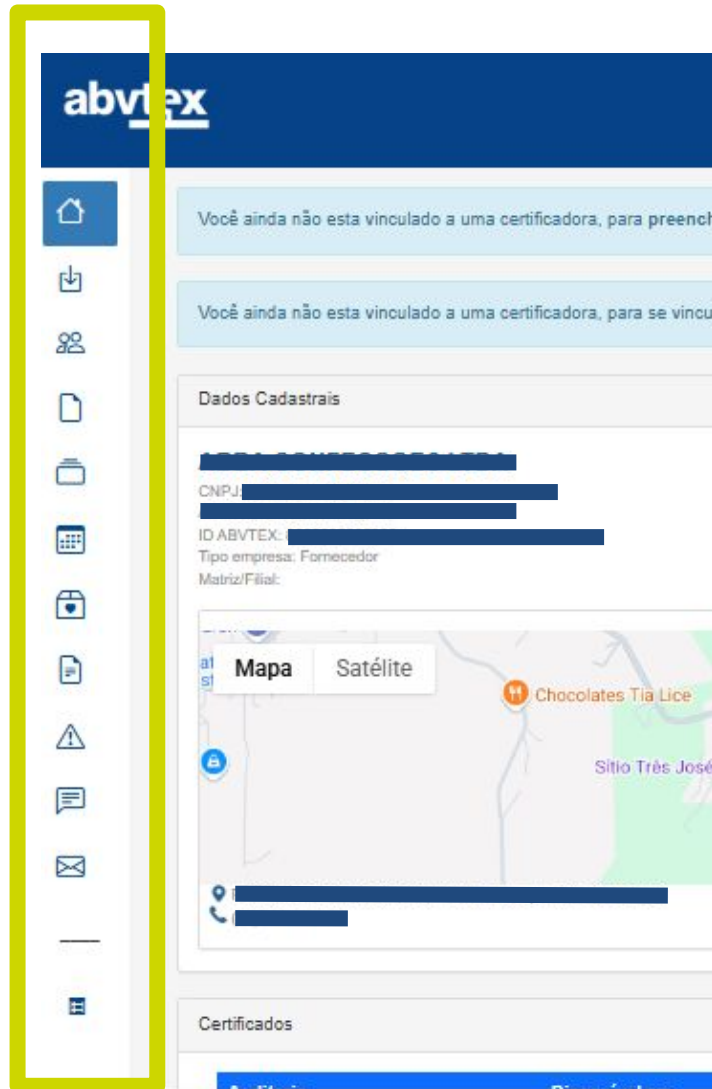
abvtex

Você ainda não esta vinculado a uma certificadora, para preench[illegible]

Você ainda não esta vinculado a uma certificadora, para se vincu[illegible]

Dados Cadastrais

CNPJ: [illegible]

ID ABVTEX: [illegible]
Tipo empresa: Fornecedor
Matriz/Filial:

Mapa
Satélite

Chocolates Tia Lice

Sítio Três José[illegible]

Certificados